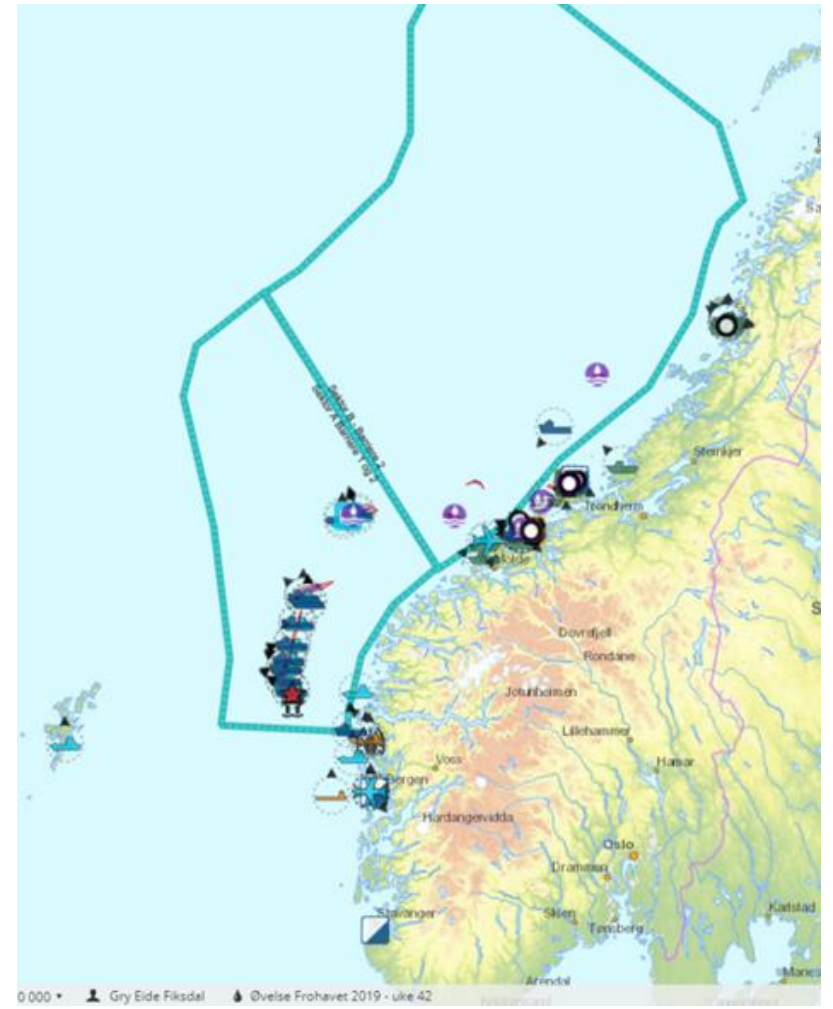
Steinkjer
Trondheim
Molde
Dovrefjell
Rondane
Jotunheimen
Lillehammer
Hamar
Voss
Bergen
Hardangervidda
Oslo
Drammen
Skien
Tønsberg
Karlstad
Stavanger
Arendal
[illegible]
0 000 ▾ Gry Eide Fiksdal Øvelse Frohavet 2019 - uke 42